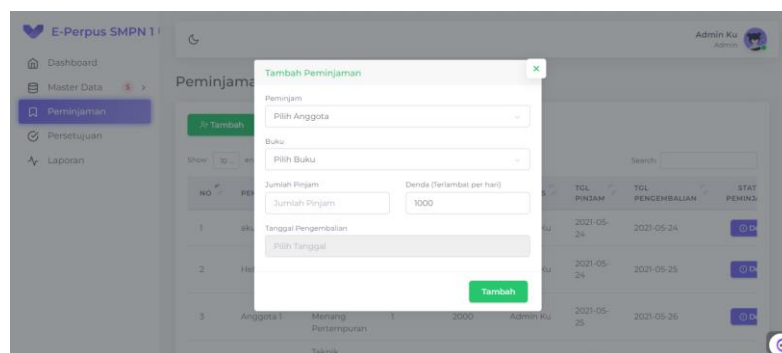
E-Perpus SMPN 1

Dashboard
Master Data 5
Peminjaman
Persetujuan
Laporan

Admin Ku
Admin

Peminjama

Tambah

Show 10

NO | PEI | | | S | TGL PINJAM | TGL PENGEMBALIAN | STAT PEMINJ
1 | aku | | | Ku | 2021-05-24 | 2021-05-24 | D
2 | Hel | | | Ku | 2021-05-24 | 2021-05-25 | D
3 | Anggota 1 | Menang Pertempuran | 1 | 2000 | Admin Ku | 2021-05-25 | 2021-05-26 | D

Teknik

Search:

Tambah Peminjaman

Peminjam
Pilih Anggota

Buku
Pilih Buku

Jumlah Pinjam
Jumlah Pinjam

Denda (Terlambat per hari)
1000

Tanggal Pengembalian
Pilih Tanggal

Tambah